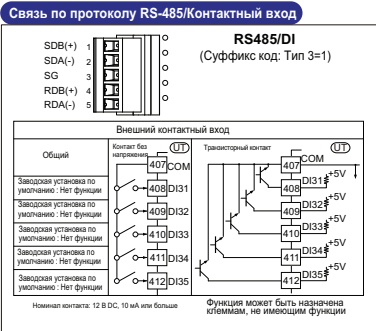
Связь по протоколу RS-485/Контактный вход

SDB(+) 1
SDA(-) 2
SG 3
RDB(+) 4
RDA(-) 5

RS485/DI
(Суффикс код: Тип 3=1)

Внешний контактный вход

Общий

Контакт без напряжения

UT

407 COM

408 DI31

409 DI32

410 DI33

411 DI34

412 DI35

Транзисторный контакт

UT

407 COM

408 DI31 +5V

409 DI32 +5V

410 DI33 +5V

411 DI34 +5V

412 DI35 +5V

Заводская установка по умолчанию : Нет функции

Заводская установка по умолчанию : Нет функции

Заводская установка по умолчанию : Нет функции

Заводская установка по умолчанию : Нет функции

Заводская установка по умолчанию : Нет функции

Номинал контакта: 12 В DC, 10 мА или больше

Функция может быть назначена клеммам, не имеющим функции